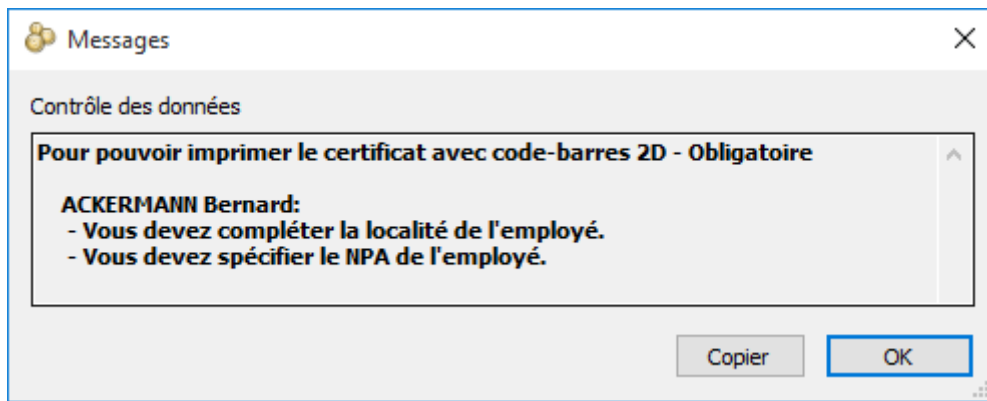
Messages

Contrôle des données

Pour pouvoir imprimer le certificat avec code-barres 2D - Obligatoire

ACKERMANN Bernard:
- Vous devez compléter la localité de l'employé.
- Vous devez spécifier le NPA de l'employé.

Copier

OK